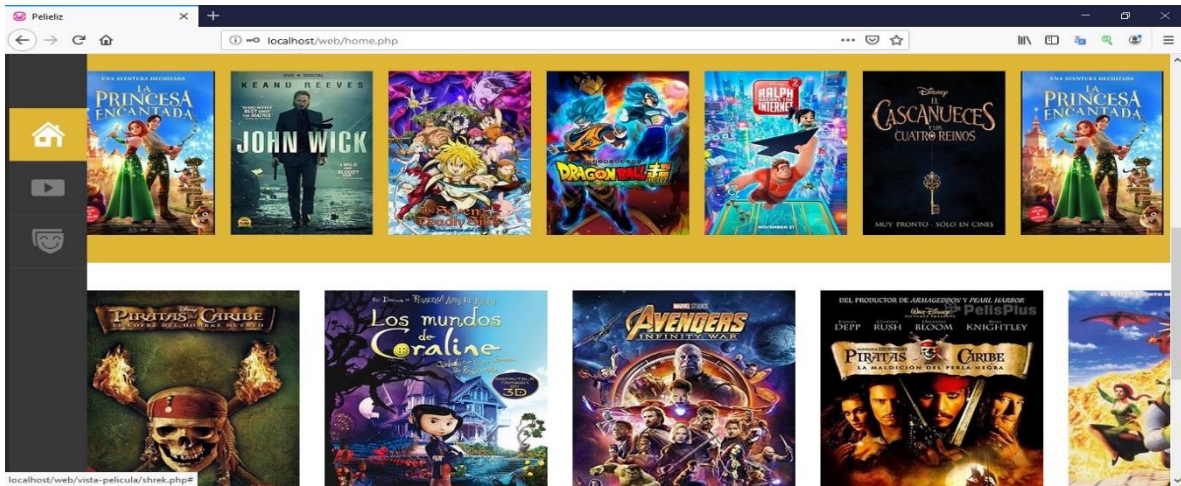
Pelieliz
localhost/web/home.php

UNA AVENTURA HECHIZADA
LA PRINCESA ENCANTADA

KEANU REEVES
JOHN WICK

DRAGON BALL 超

RALPH INTERNET

Disney
EL CASCANUECES Y LOS CUATRO REINOS
MUY PRONTO · SOLO EN CINES

UNA AVENTURA HECHIZADA
LA PRINCESA ENCANTADA

PIRATAS DEL CARIBE
EL COFRE DEL HOMBRE MUERTO

Los mundos de Coraline
3D

MARVEL STUDIOS
AVENGERS
INFINITY WAR

DEL PRODUCTOR DE ARMAGEDDON Y PEARL HARBOR
Walt Disney
DEPP RUSH BLOOM KNIGHTLEY
PelisPlus
PIRATAS DEL CARIBE
LA MALDICIÓN DEL PERLA NEGRA

localhost/web/vista-pelicula/shrek.php#